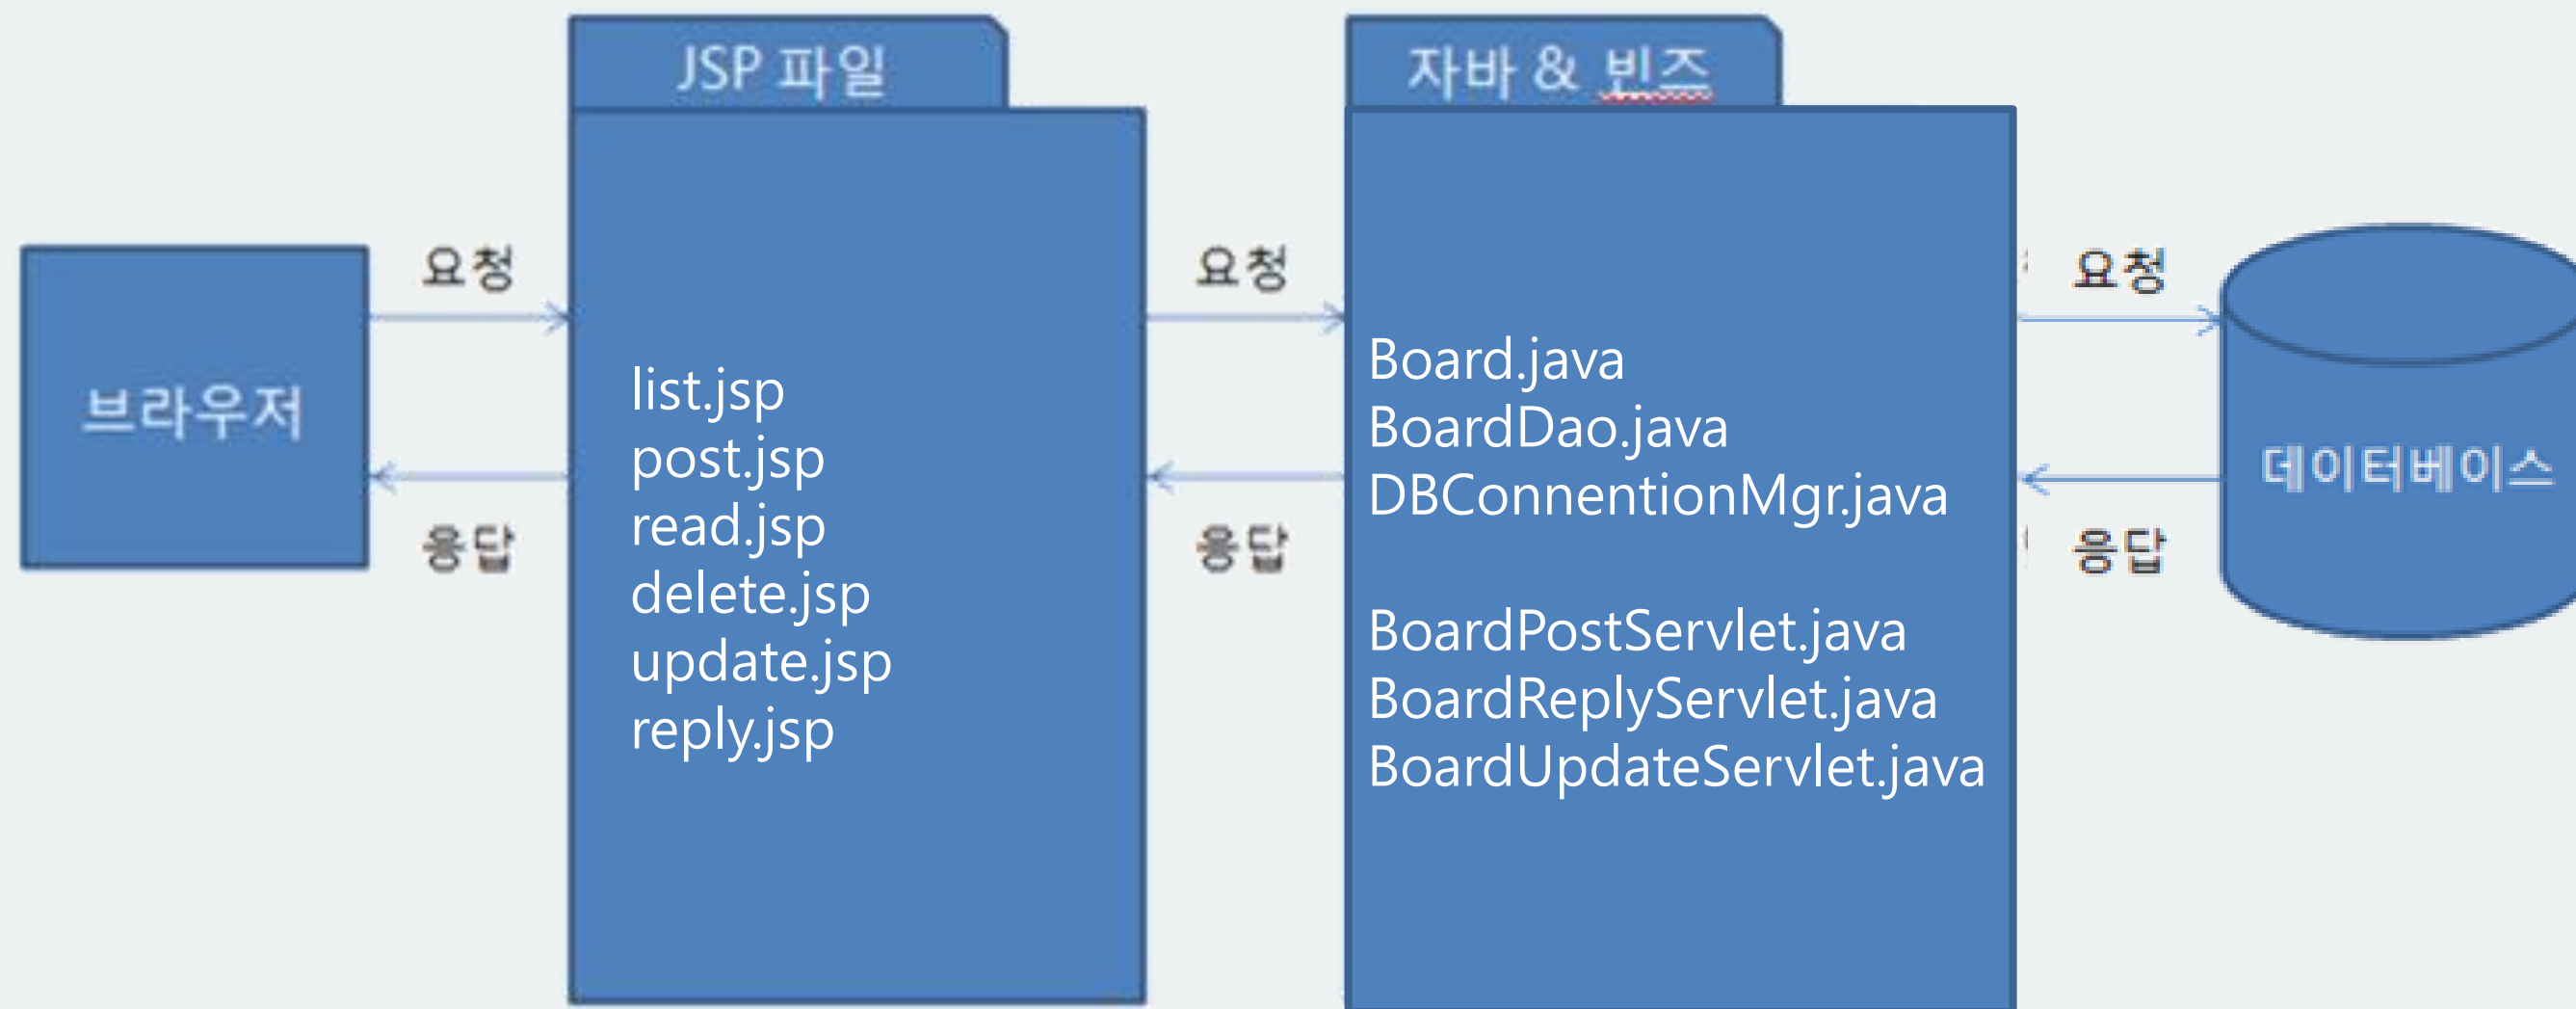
브라우저

요청

응답

JSP 파일

list.jsp
post.jsp
read.jsp
delete.jsp
update.jsp
reply.jsp

요청

응답

자바 & 빈즈

Board.java
BoardDao.java
DBConnentionMgr.java

BoardPostServlet.java
BoardReplyServlet.java
BoardUpdateServlet.java

요청

응답

데이터베이스